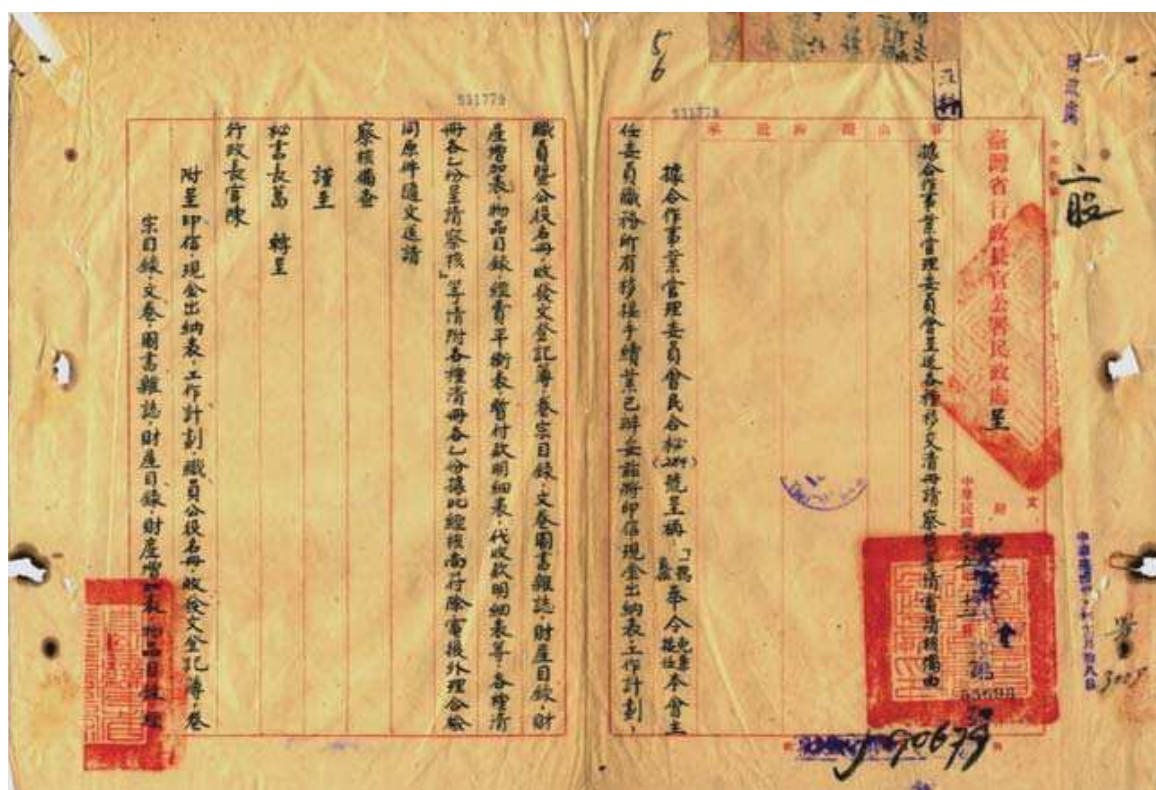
臺灣省行政長官公署民政處 呈

據合作事業管理委員會呈送各種移交清冊請察核備由

據合作事業管理委員會民合秘(卅六)號呈稱「竊奉令飭本會主任委員職務所有移接手續業已辦妥茲將印信現金出納表工作計劃、職員暨公役名冊、收發文登記簿、卷宗目錄、文卷圖書雜誌、財產目錄、財產增加表、物品目錄、總賬平衡表、暫付款明細表、代收款明細表等各種清冊各乙份呈請察核」等情附各種清冊各乙份據此經核尚符除電復外理合檢同原件隨文送請

察核備查

謹呈

秘書長葛 轉呈

行政長官陳

附呈印信、現金出納表、工作計劃、職員公役名冊、收發文登記簿、卷宗目錄、文卷、圖書雜誌、財產目錄、財產增加表、物品目錄、總

531779

531778

二股

3025

J90679

56